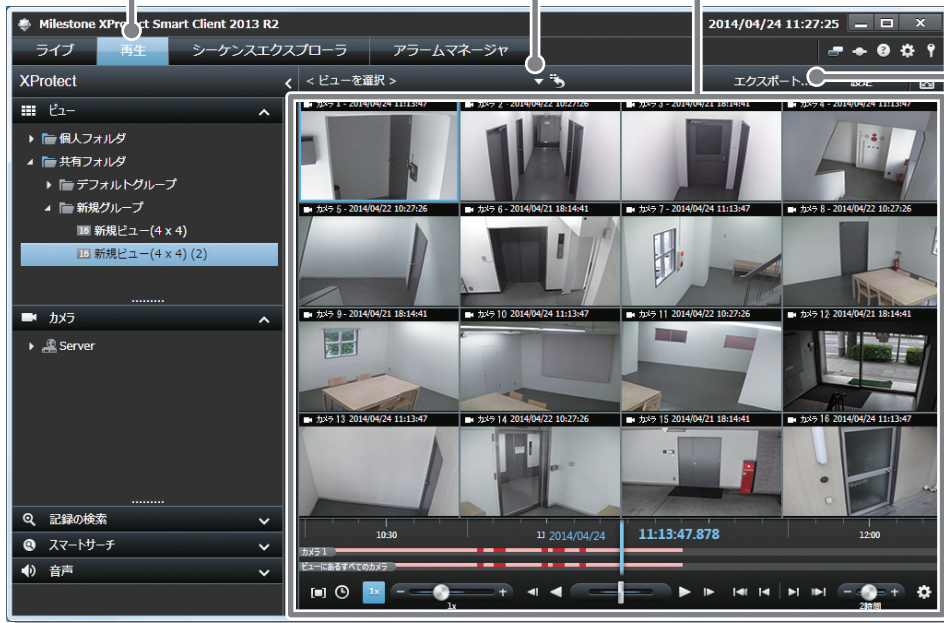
Milestone XProtect Smart Client 2013 R2

2014/04/24 11:27:25

ライブ
再生
シーケンスエクスプローラ
アラームマネージャ

XProtect

< ビューを選択 >

エクスポート...
設定

ビュー

個人フォルダ
共有フォルダ
デフォルトグループ
新規グループ
16 新規ビュー(4 x 4)
16 新規ビュー(4 x 4) (2)

.........

カメラ

Server

.........

記録の検索
スマートサーチ
音声

カメラ 1 - 2014/04/24 11:13:47
カメラ 2 - 2014/04/22 10:27:26
カメラ 3 - 2014/04/21 18:14:41
カメラ 4 - 2014/04/24 11:13:47
カメラ 5 - 2014/04/22 10:27:26
カメラ 6 - 2014/04/21 18:14:41
カメラ 7 - 2014/04/24 11:13:47
カメラ 8 - 2014/04/22 10:27:26
カメラ 9 - 2014/04/21 18:14:41
カメラ 10 2014/04/24 11:13:47
カメラ 11 2014/04/22 10:27:26
カメラ 12 2014/04/21 18:14:41
カメラ 13 2014/04/24 11:13:47
カメラ 14 2014/04/22 10:27:26
カメラ 15 2014/04/21 18:14:41
カメラ 16 2014/04/24 11:13:47

10:30
11
2014/04/24
11:13:47.878
12:00

カメラ 1
ビューにあるすべてのカメラ

1x
1x
2時間